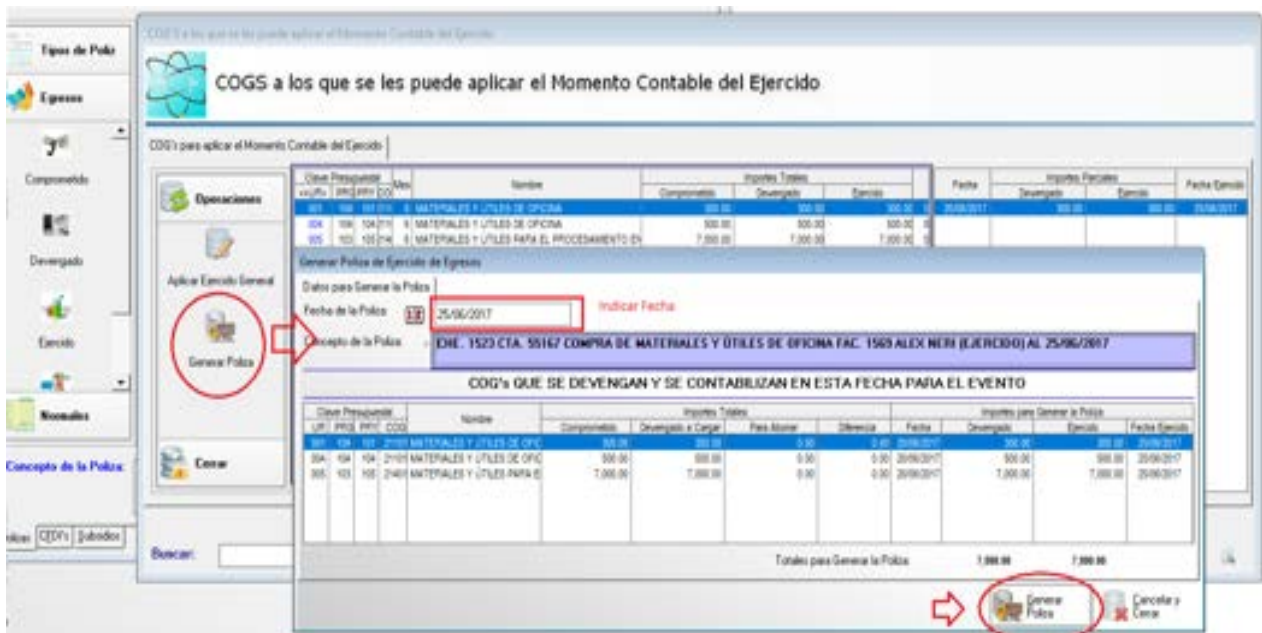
Tipos de Poliz

Egresos

Comprometido

Devengado

Ejercido

Anomalias

Concepto de la Poliza:

CFDI's Subsidios

COGS a los que se les puede aplicar el Momento Contable del Ejercido

COGS a los que se les puede aplicar el Momento Contable del Ejercido

COG's para aplicar el Momento Contable del Ejercido

Operaciones

Aplicar Ejercido General

Generar Poliza

Cerrar

| Clave Presupuestal | | | | Nombre | Importes Totales | | |
|---|---|---|---|---|---|---|---|
| | | | | | Comprometido | Devengado | Ejercido |
| 001 | 104 | 101 | 0 | MATERIALES Y UTILES DE OFICINA | 500.00 | 500.00 | 500.00 |
| 004 | 104 | 104 | 0 | MATERIALES Y UTILES DE OFICINA | 500.00 | 500.00 | 500.00 |
| 005 | 103 | 103 | 0 | MATERIALES Y UTILES PARA EL PROCESAMIENTO EN | 7,000.00 | 7,000.00 | 7,000.00 |

| Fecha | Importes Parciales | | Fecha Ejercido |
|---|---|---|---|
| | Devengado | Ejercido | |
| 25/06/2017 | 500.00 | 500.00 | 25/06/2017 |

Generar Poliza de Ejercido de Egresos

Datos para Generar la Poliza

Fecha de la Poliza 25/06/2017

Indicar Fecha

Concepto de la Poliza

CHE. 1523 CTA. 55167 COMPRA DE MATERIALES Y ÚTILES DE OFICINA FAC. 1569 ALEX NERI (EJERCIDO) AL 25/06/2017

COG's QUE SE DEVENGAN Y SE CONTABILIZAN EN ESTA FECHA PARA EL EVENTO

| UR | PRG | PRY | COG | Nombre | Comprometido | Devengado a Cargar | Para Abonar | Diferencia | Fecha | Devengado | Ejercido | Fecha Ejercido |
|---|---|---|---|---|---|---|---|---|---|---|---|---|
| 001 | 104 | 101 | 2101 | MATERIALES Y UTILES DE OFIC | 500.00 | 500.00 | 0.00 | 0.00 | 25/06/2017 | 500.00 | 500.00 | 25/06/2017 |
| 004 | 104 | 104 | 2101 | MATERIALES Y UTILES DE OFIC | 500.00 | 500.00 | 0.00 | 0.00 | 25/06/2017 | 500.00 | 500.00 | 25/06/2017 |
| 005 | 103 | 103 | 2140 | MATERIALES Y UTILES PARA E | 7,000.00 | 7,000.00 | 0.00 | 0.00 | 25/06/2017 | 7,000.00 | 7,000.00 | 25/06/2017 |

Totales para Generar la Poliza 7,000.00 7,000.00

Buscar:

Generar Poliza

Cancelar y Cerrar